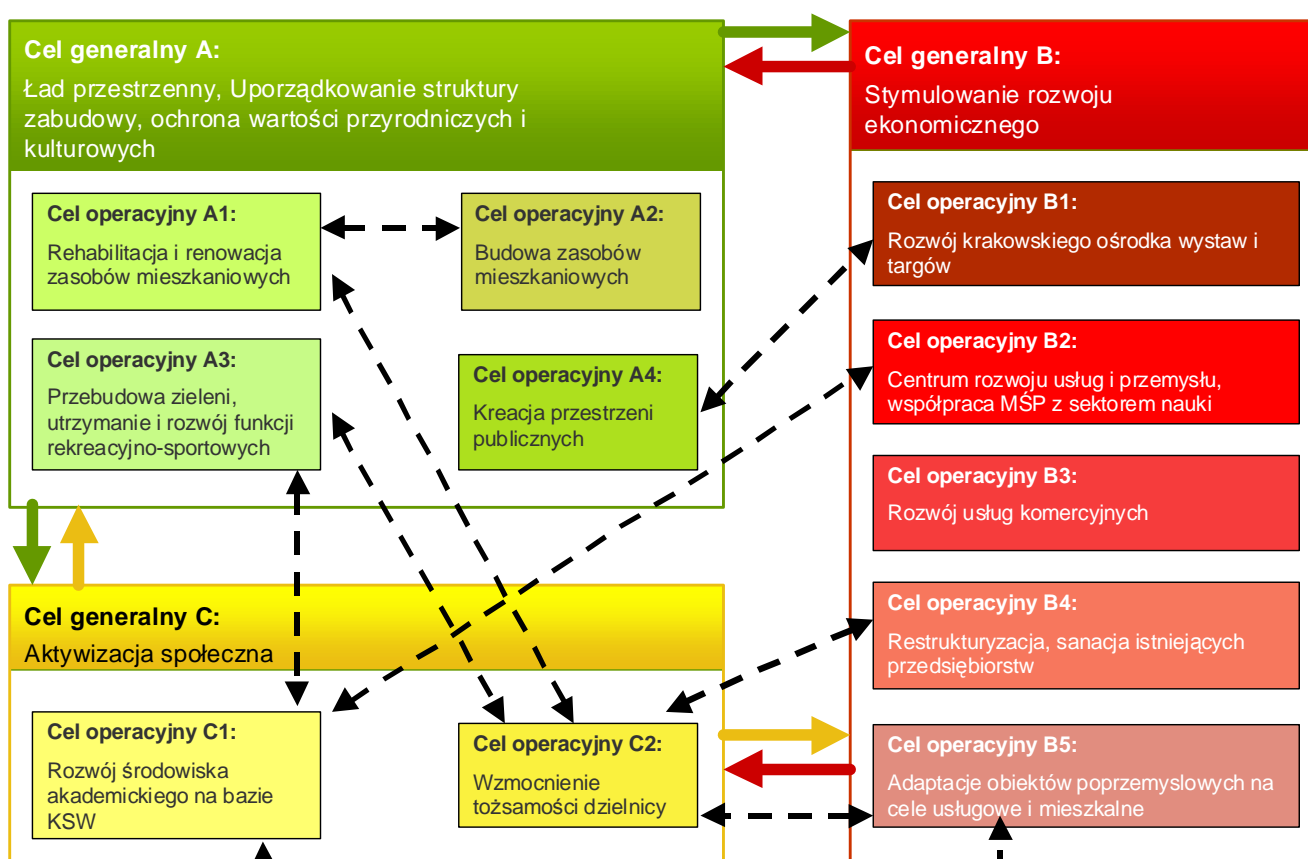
Cel generalny A:
Ład przestrzenny, Uporządkowanie struktury zabudowy, ochrona wartości przyrodniczych i kulturowych

Cel operacyjny A1:
Rehabilitacja i renowacja zasobów mieszkaniowych

Cel operacyjny A2:
Budowa zasobów mieszkaniowych

Cel operacyjny A3:
Przebudowa zieleni, utrzymanie i rozwój funkcji rekreacyjno-sportowych

Cel operacyjny A4:
Kreacja przestrzeni publicznych

Cel generalny B:
Stymulowanie rozwoju ekonomicznego

Cel operacyjny B1:
Rozwój krakowskiego ośrodka wystaw i targów

Cel operacyjny B2:
Centrum rozwoju usług i przemysłu, współpraca MŚP z sektorem nauki

Cel operacyjny B3:
Rozwój usług komercyjnych

Cel operacyjny B4:
Restrukturyzacja, sanacja istniejących przedsiębiorstw

Cel operacyjny B5:
Adaptacje obiektów poprzemyslowych na cele usługowe i mieszkalne

Cel generalny C:
Aktywizacja społeczna

Cel operacyjny C1:
Rozwój środowiska akademickiego na bazie KSW

Cel operacyjny C2:
Wzmocnienie tożsamości dzielnicy